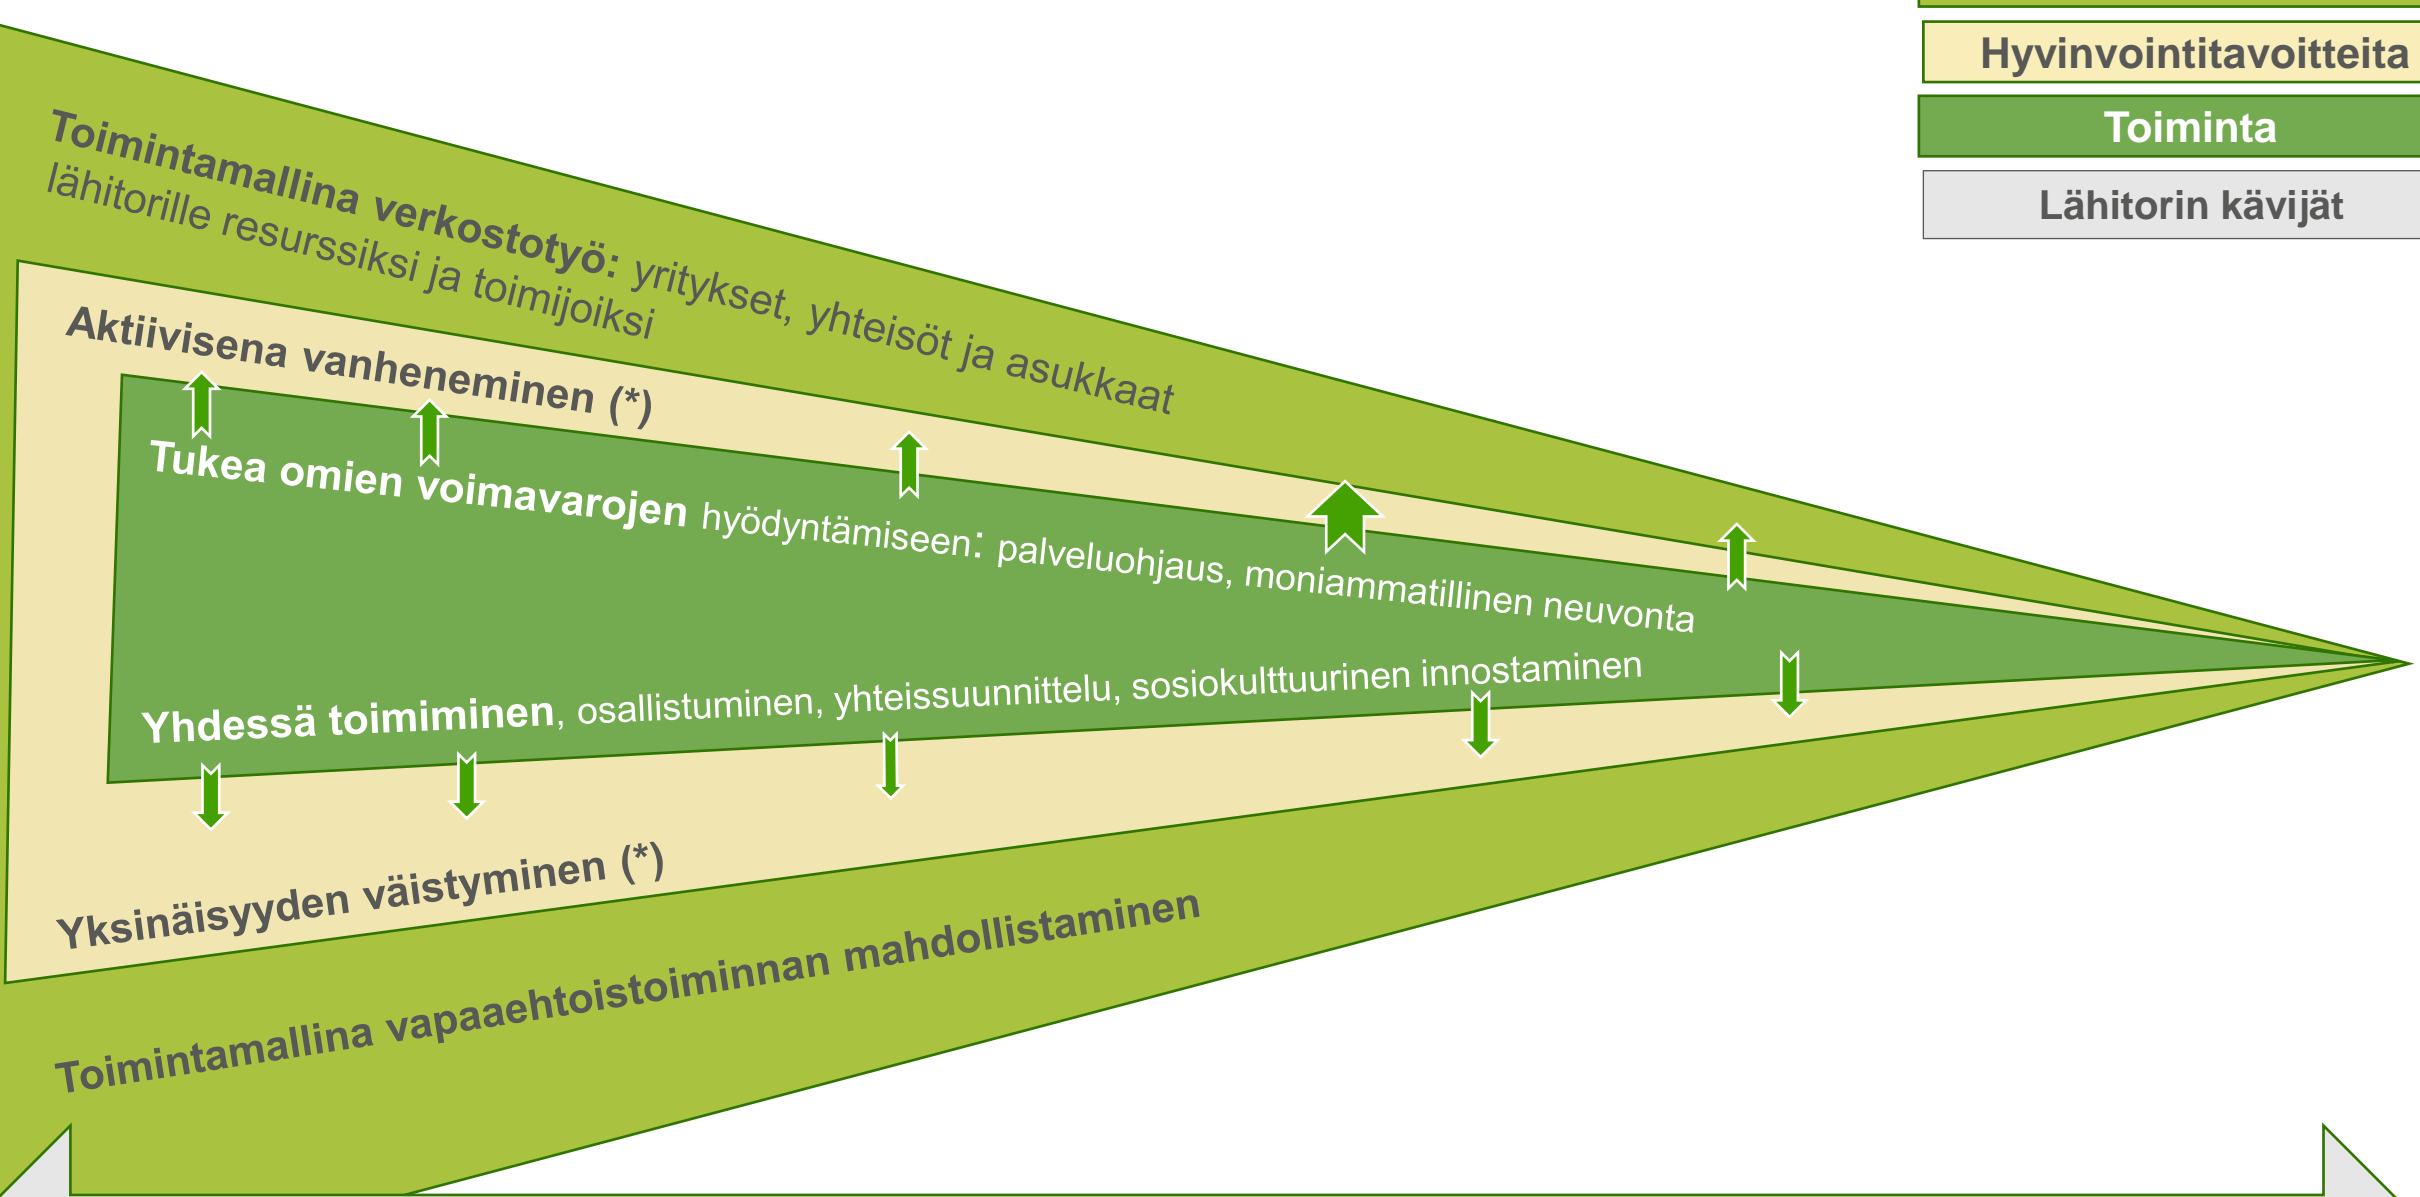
Hyvinvointitavoitteita

Toiminta

Lähitorin kävijät

Toimintamallina verkostotyö: yritykset, yhteisöt ja asukkaat lähitorille resurssiksi ja toimijoiksi

Aktiivisena vanheneminen (*)

Tukea omien voimavarojen hyödyntämiseen: palveluohjaus, moniammatillinen neuvonta

Yhdessä toimiminen, osallistuminen, yhteissuunnittelu, sosiokulttuurinen innostaminen

Yksinäisyyden väistyminen (*)

Toimintamallina vapaaehtoistoiminnan mahdollistaminen